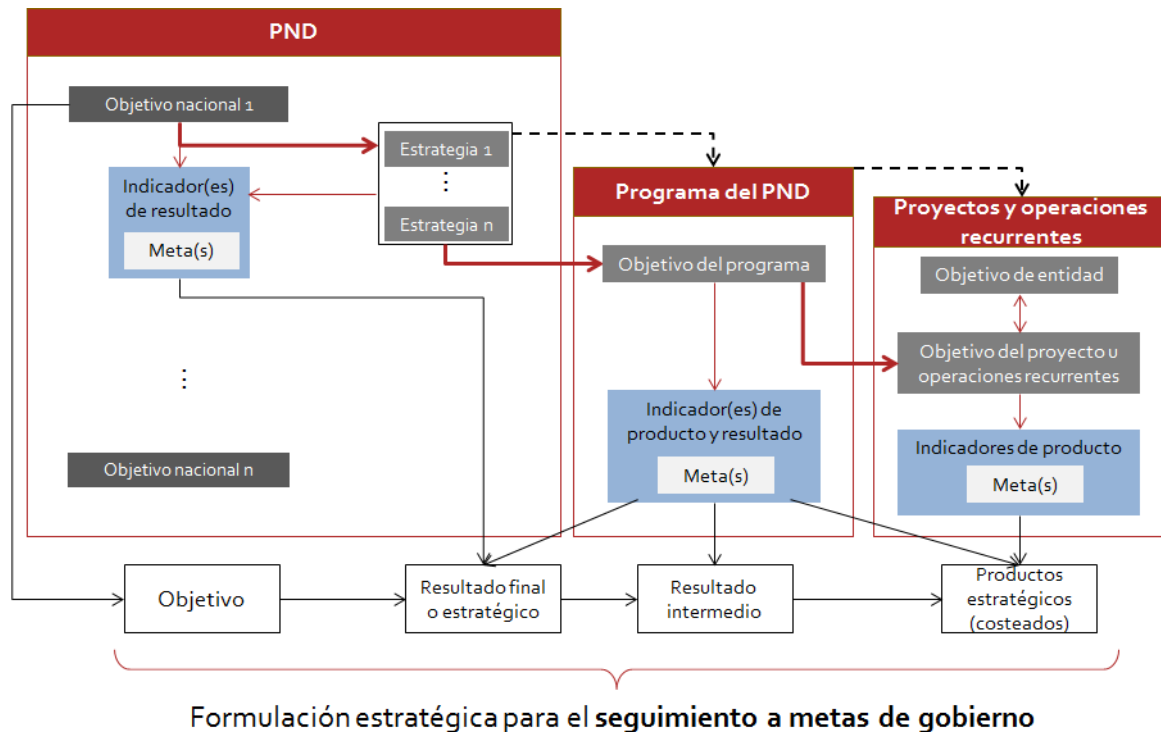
PND

Objetivo nacional 1

Estrategia 1

⋮

Estrategia n

Indicador(es) de resultado

Meta(s)

⋮

Objetivo nacional n

Programa del PND

Objetivo del programa

Indicador(es) de producto y resultado

Meta(s)

Proyectos y operaciones recurrentes

Objetivo de entidad

Objetivo del proyecto u operaciones recurrentes

Indicadores de producto

Meta(s)

Objetivo

Resultado final o estratégico

Resultado intermedio

Productos estratégicos (costeados)

Formulación estratégica para el **seguimiento a metas de gobierno**